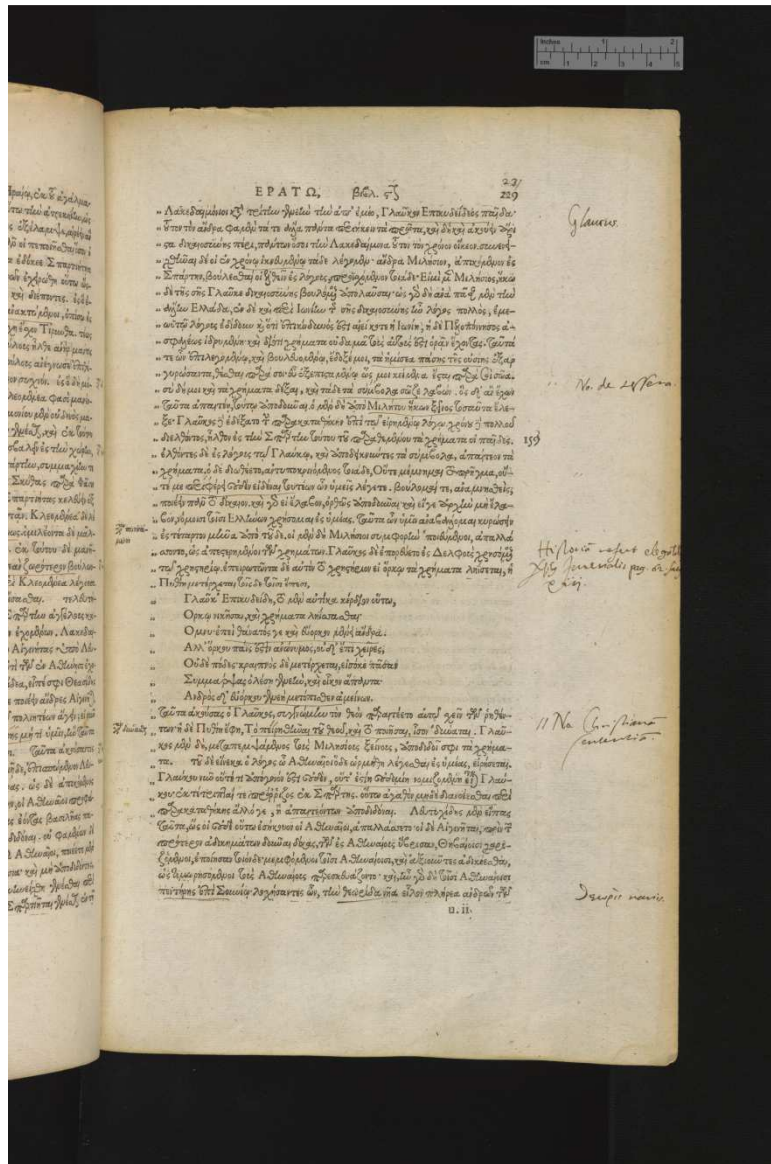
ΕΡΑΤΩ. βιβλ. ς

229

Glaucus.

No. de ... 

159

Historia refert ... 

Na Christiana ...

Θεωρίς navis.

ἐς τέταρτον μέρος

Θεωρίς

Ὅρκον παῖς ἐστιν ἀνώνυμος, οὐδ' ἔπι χεῖρες,

Οὐδὲ πόδες· κραιπνὸς δὲ μετέρχεται, εἰσόκε πᾶσαν

Συμμάρψας ὀλέσῃ γενεὴν, καὶ οἶκον ἅπαντα.

Ἀνδρὸς δ' εὐόρκου γενεὴ μετόπισθεν ἀμείνων.

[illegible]

a. ii.